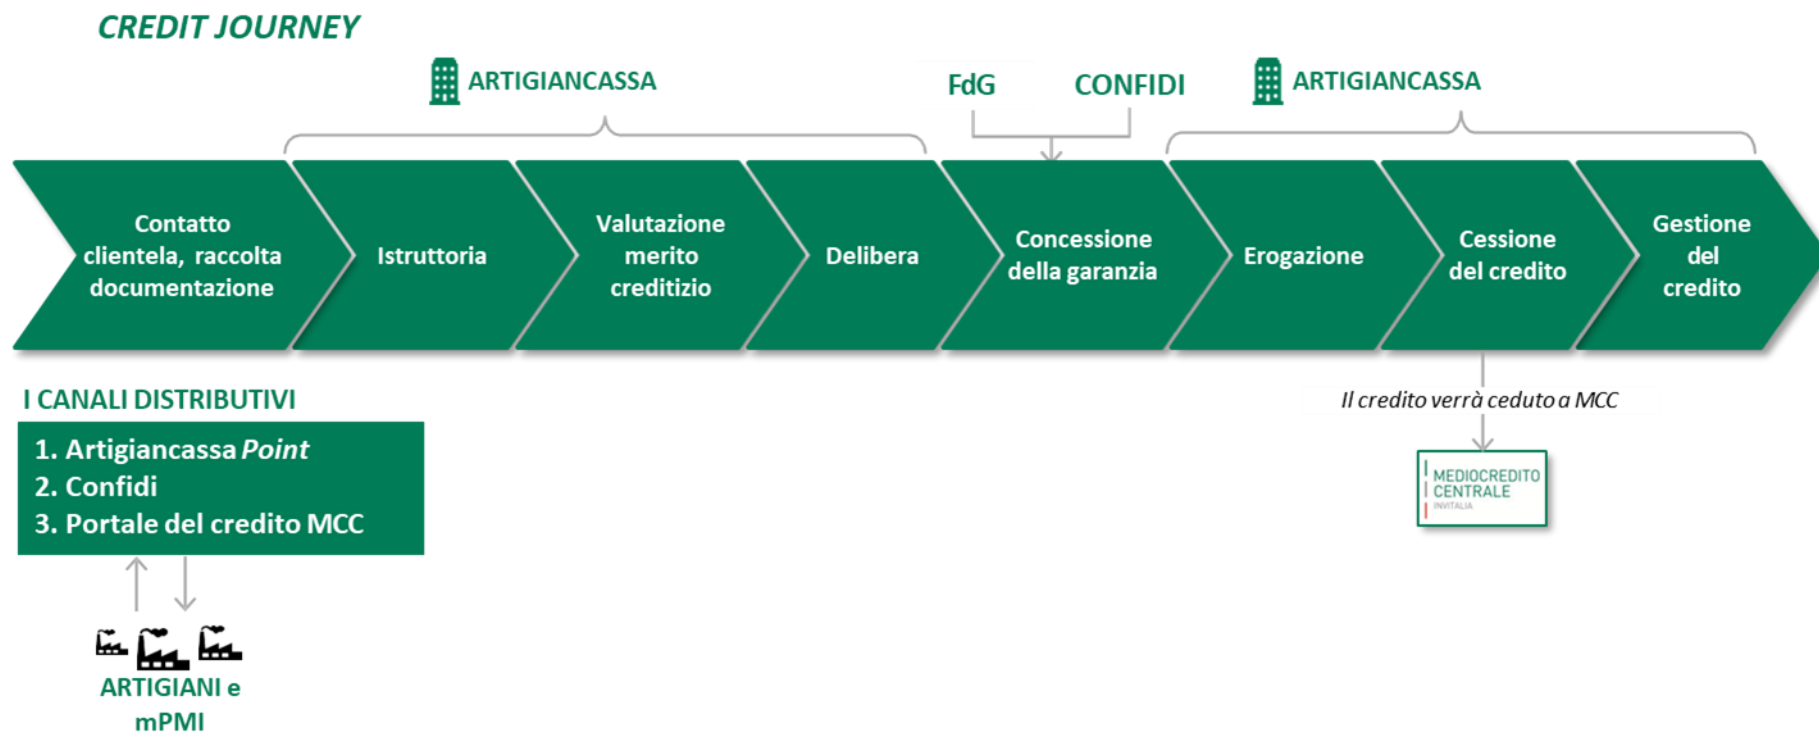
CREDIT JOURNEY

ARTIGIANCASSA

FdG CONFIDI

ARTIGIANCASSA

Contatto clientela, raccolta documentazione

Istruttoria

Valutazione merito creditizio

Delibera

Concessione della garanzia

Erogazione

Cessione del credito

Gestione del credito

I CANALI DISTRIBUTIVI

1. Artigiancassa Point
2. Confidi
3. Portale del credito MCC

ARTIGIANI e mPMI

Il credito verrà ceduto a MCC

MEDIOCREDITO CENTRALE INVITALIA